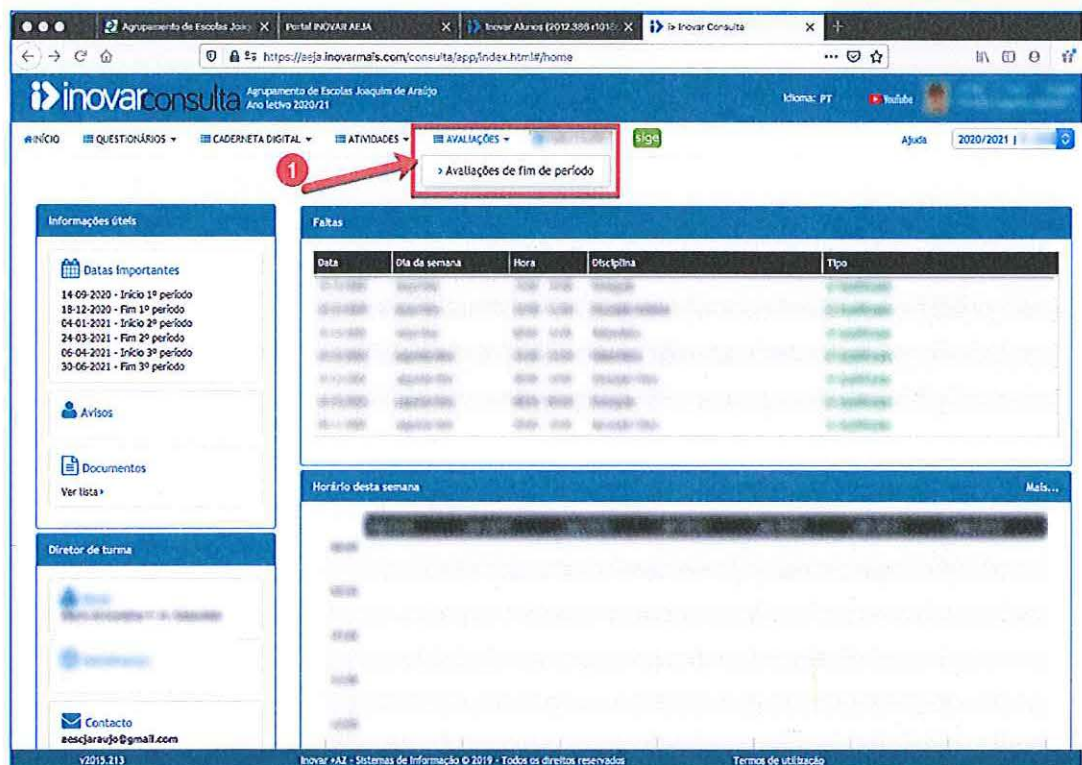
Agrupamento de Escolas Joaq X | Portal INOVAR AEJA X | Inovar Alunos (2012.388 r101 X | i> Inovar Consulta X +

https://aeja.inovarmais.com/consulta/app/index.html#/home

i> inovar consulta Agrupamento de Escolas Joaquim de Araújo Ano letivo 2020/21

Idioma: PT YouTube

INÍCIO QUESTIONÁRIOS ▾ CADERNETA DIGITAL ▾ ATIVIDADES ▾ AVALIAÇÕES ▾ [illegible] sige Ajuda 2020/2021 |

1

› Avaliações de fim de período

Informações úteis

Datas importantes

14-09-2020 - Início 1º período
18-12-2020 - Fim 1º período
04-01-2021 - Início 2º período
24-03-2021 - Fim 2º período
06-04-2021 - Início 3º período
30-06-2021 - Fim 3º período

Avisos

Documentos
Ver lista ›

Diretor de turma

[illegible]

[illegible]

Contacto
aescjaraujo@gmail.com

Faltas

| Data | Dia da semana | Hora | Disciplina | Tipo |
|---|---|---|---|---|
| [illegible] | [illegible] | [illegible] | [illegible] | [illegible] |

Horário desta semana

Mais...

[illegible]

v2015.213 Inovar +AZ - Sistemas de Informação © 2019 - Todos os direitos reservados Termos de utilização